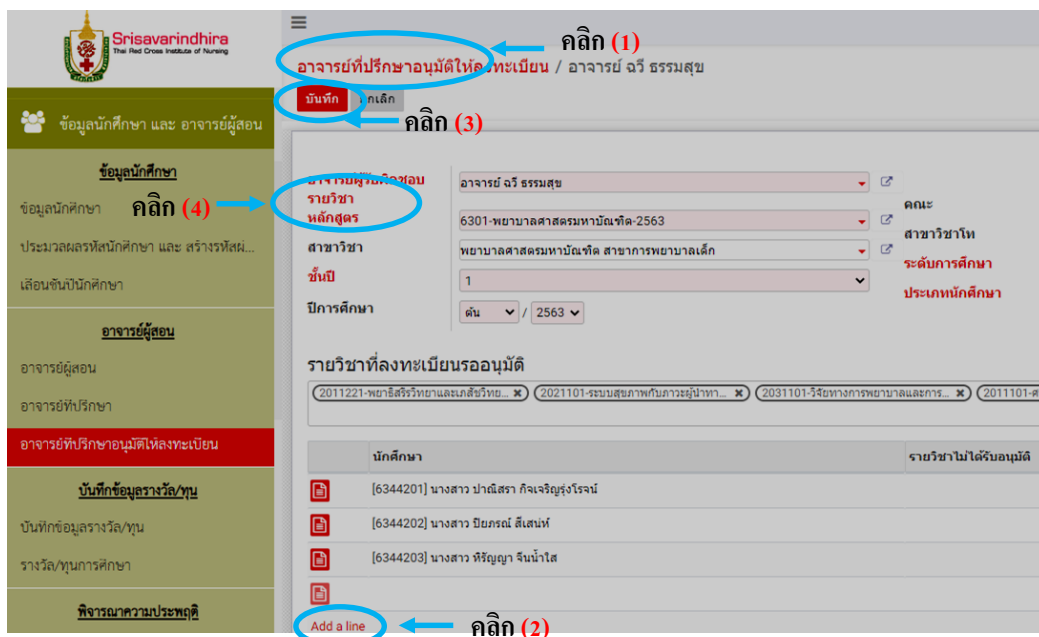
Srisavarindhira
Thai Red Cross Institute of Nursing

ข้อมูลนักศึกษา และ อาจารย์ผู้สอน

ข้อมูลนักศึกษา
ข้อมูลนักศึกษา
ประมวลผลรหัสนักศึกษา และ สร้างรหัสผ่...
เลื่อนชั้นปีนักศึกษา

อาจารย์ผู้สอน
อาจารย์ผู้สอน
อาจารย์ที่ปรึกษา
อาจารย์ที่ปรึกษาอนุมัติให้ลงทะเบียน

บันทึกข้อมูลรางวัล/ทุน
บันทึกข้อมูลรางวัล/ทุน
รางวัล/ทุนการศึกษา

พิจารณาความประพฤติ

คลิก (1)
อาจารย์ที่ปรึกษาอนุมัติให้ลงทะเบียน / อาจารย์ ฉวี ธรรมสุข

บันทึก ยกเลิก
คลิก (3)

อาจารย์ผู้รับผิดชอบ อาจารย์ ฉวี ธรรมสุข
รายวิชา
หลักสูตร 6301-พยาบาลศาสตรมหาบัณฑิต-2563
สาขาวิชา พยาบาลศาสตรมหาบัณฑิต สาขาการพยาบาลเด็ก
ชั้นปี 1
ปีการศึกษา ต้น / 2563

คลิก (4)

คณะ
สาขาวิชาโท
ระดับการศึกษา
ประเภทนักศึกษา

รายวิชาที่ลงทะเบียนรออนุมัติ
2011221-พยาธิสรีรวิทยาและเภสัชวิทย... 2021101-ระบบสุขภาพกับภาวะผู้นำทา... 2031101-วิจัยทางการพยาบาลและการ... 2011101-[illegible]

| | นักศึกษา | รายวิชาไม่ได้รับอนุมัติ |
|---|---|---|
| | [6344201] นางสาว ปาณิสรา กิจเจริญรุ่งโรจน์ | |
| | [6344202] นางสาว ปิยภรณ์ ลีเสน่ห์ | |
| | [6344203] นางสาว หิรัญญา จินน้ำใส | |
| | | |

Add a line
คลิก (2)